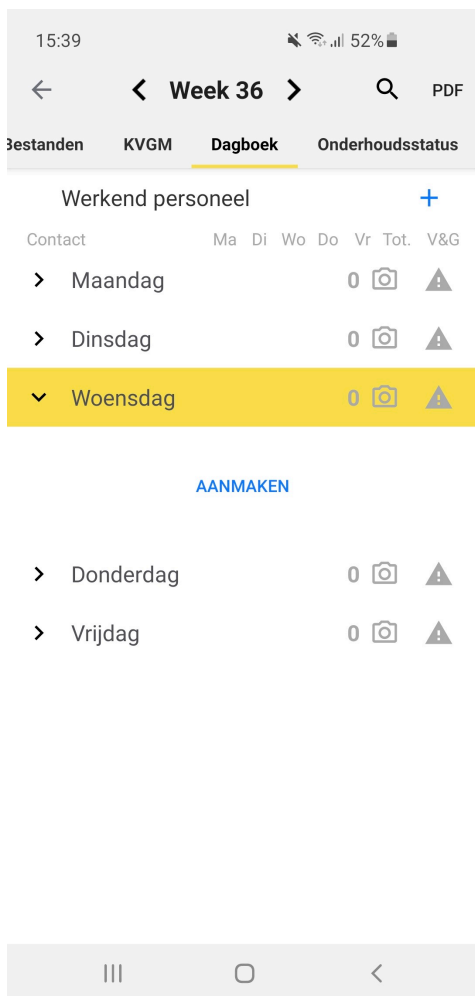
15:39 52%

Week 36

PDF

Bestanden KVGM Dagboek Onderhoudsstatus

Werkend personeel +

| Contact | Ma | Di | Wo | Do | Vr | Tot. | V&G |
|---|---|---|---|---|---|---|---|
| Maandag | | | | | | 0 | |
| Dinsdag | | | | | | 0 | |
| Woensdag | | | | | | 0 | |

AANMAKEN

| | | | | | | | |
|---|---|---|---|---|---|---|---|
| Donderdag | | | | | | 0 | |
| Vrijdag | | | | | | 0 | |